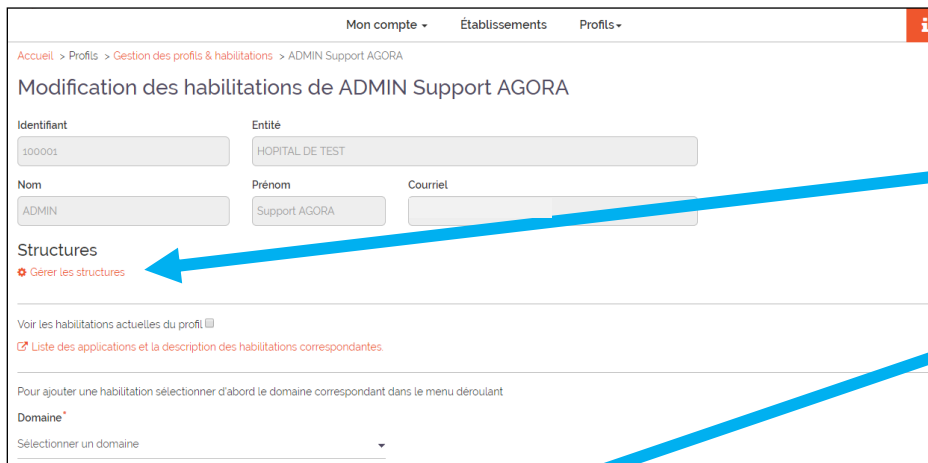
Mon compte ▾ Établissements Profils▾

Accueil > Profils > Gestion des profils & habilitations > ADMIN Support AGORA

Modification des habilitations de ADMIN Support AGORA

Identifiant
100001

Entité
HOPITAL DE TEST

Nom
ADMIN

Prénom
Support AGORA

Courriel

Structures
Gérer les structures

Voir les habilitations actuelles du profil

Liste des applications et la description des habilitations correspondantes.

Pour ajouter une habilitation sélectionner d'abord le domaine correspondant dans le menu déroulant

Domaine*
Sélectionner un domaine